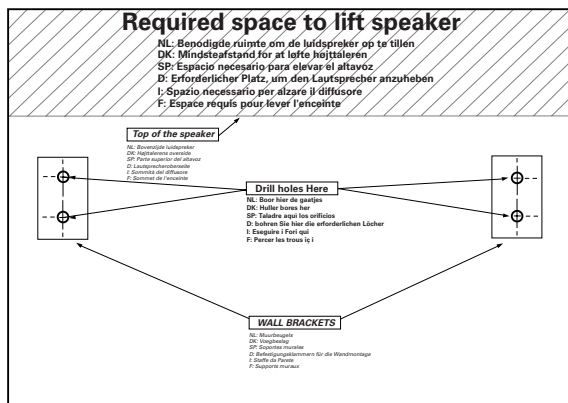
Required space to lift speaker
NL: Benodigde ruimte om de luidspreker op te tillen
DK: Mindsteafstand for at løfte højttaleren
SP: Espacio necesario para elevar el altavoz
D: Erforderlicher Platz, um den Lautsprecher anzuheben
I: Spazio necessario per alzare il diffusore
F: Espace requis pour lever l'enceinte

Top of the speaker
NL: Bovenzijde luidspreker
DK: Højttalerens overside
SP: Parte superior del altavoz
D: Lautsprecheroberseite
I: Sommità del diffusore
F: Sommet de l'enceinte

Drill holes Here
NL: Boor hier de gaatjes
DK: Huller bores her
SP: Taladre aquí los orificios
D: bohren Sie hier die erforderlichen Löcher
I: Eseguire i Fori qui
F: Percer les trous iç i

WALL BRACKETS
NL: Muurbeugels
DK: Vægbeslag
SP: Soportes murales
D: Befestigungsklammern für die Wandmontage
I: Staffe da Parete
F: Supports muraux